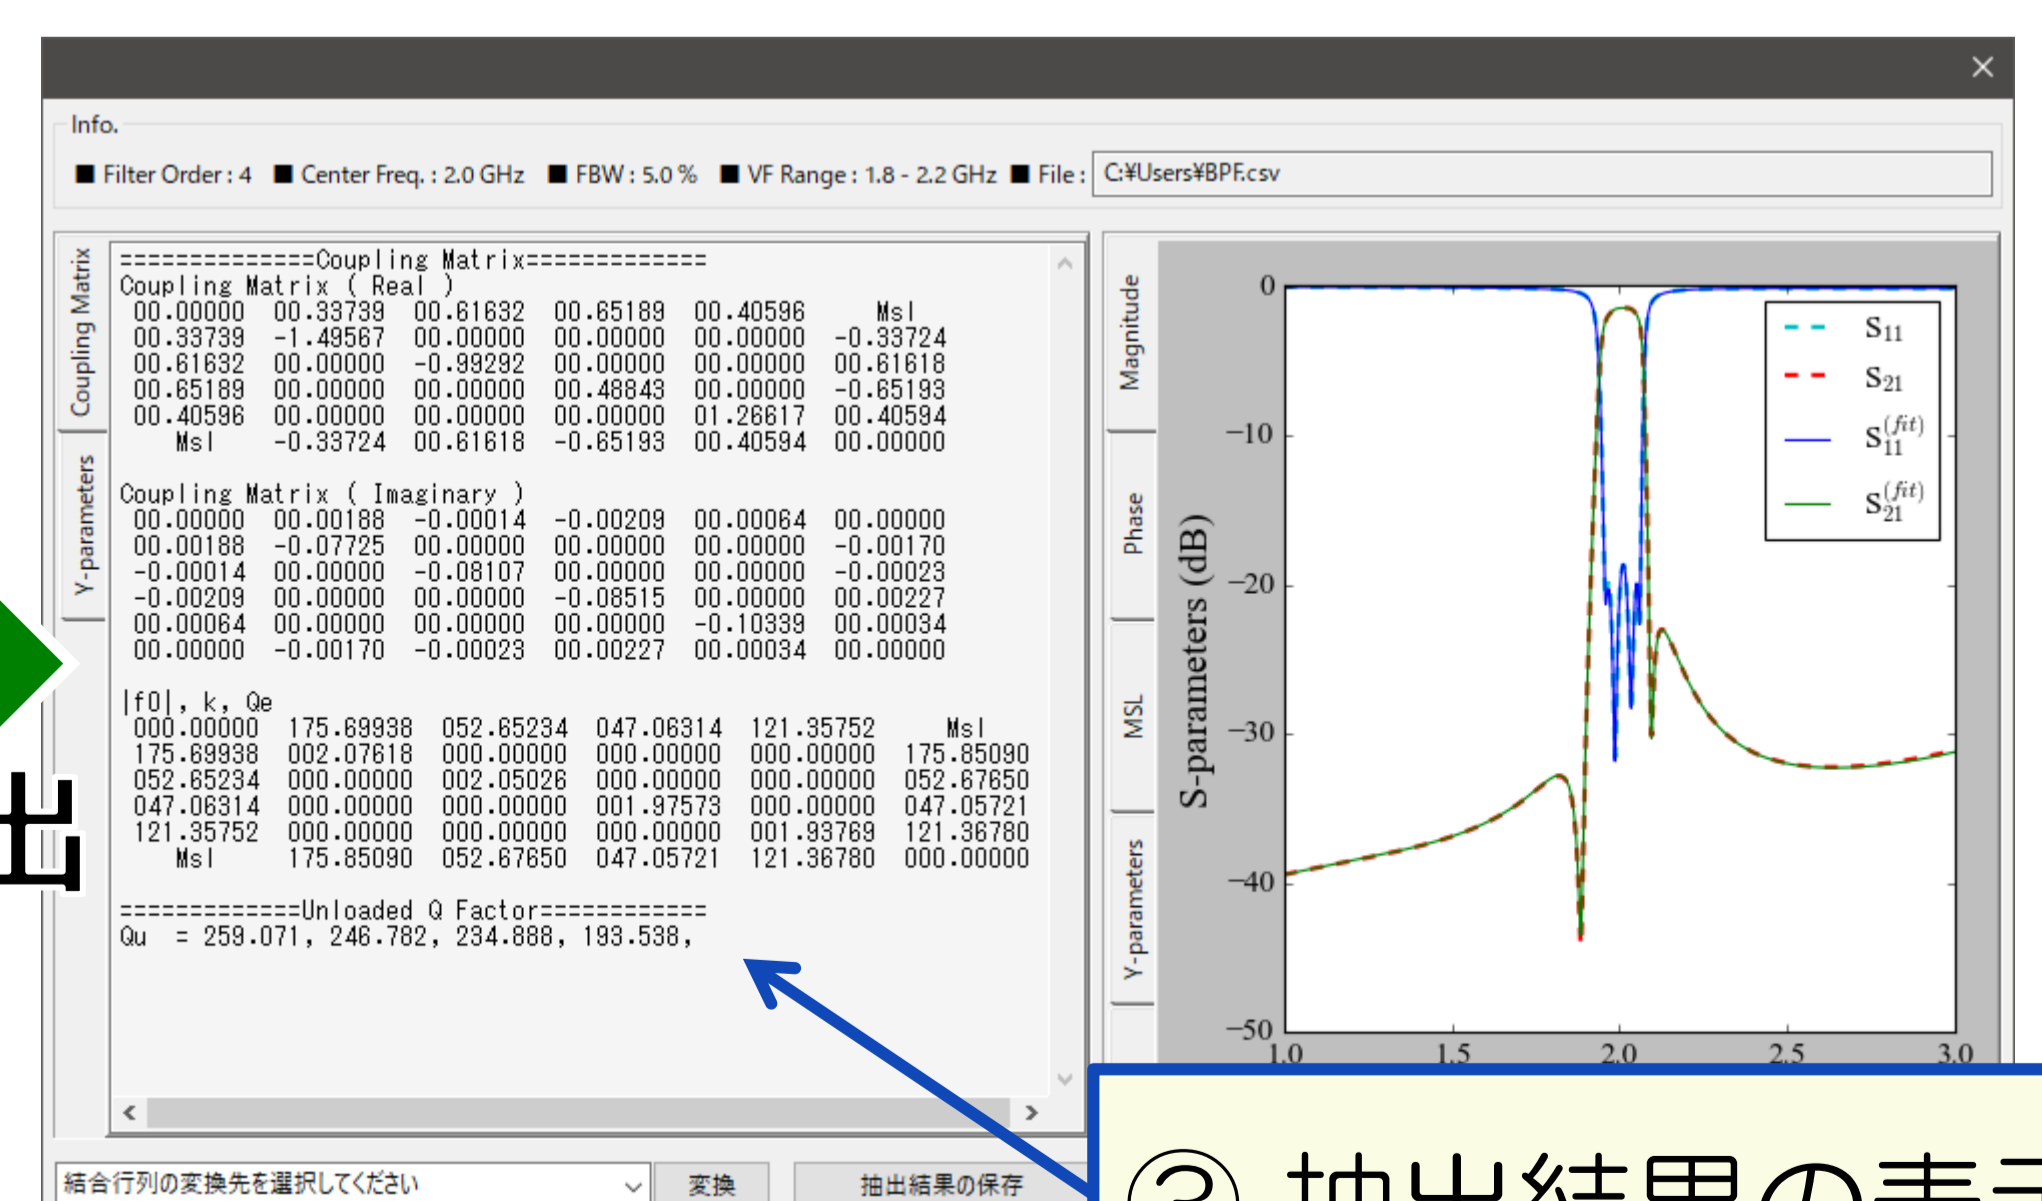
×

Info.

■ Filter Order : 4 ■ Center Freq. : 2.0 GHz ■ FBW : 5.0 % ■ VF Range : 1.8 - 2.2 GHz ■ File : C:¥Users¥BPF.csv

Coupling Matrix

Y-parameters

==============Coupling Matrix============
Coupling Matrix ( Real )
00.00000 00.33739 00.61632 00.65189 00.40596 Msl
00.33739 -1.49567 00.00000 00.00000 00.00000 -0.33724
00.61632 00.00000 -0.99292 00.00000 00.00000 00.61618
00.65189 00.00000 00.00000 00.48843 00.00000 -0.65193
00.40596 00.00000 00.00000 00.00000 01.26617 00.40594
Msl -0.33724 00.61618 -0.65193 00.40594 00.00000

Coupling Matrix ( Imaginary )
00.00000 00.00188 -0.00014 -0.00209 00.00064 00.00000
00.00188 -0.07725 00.00000 00.00000 00.00000 -0.00170
-0.00014 00.00000 -0.08107 00.00000 00.00000 -0.00023
-0.00209 00.00000 00.00000 -0.08515 00.00000 00.00227
00.00064 00.00000 00.00000 00.00000 -0.10339 00.00034
00.00000 -0.00170 -0.00023 00.00227 00.00034 00.00000

|f0|, k, Qe
000.00000 175.69938 052.65234 047.06314 121.35752 Msl
175.69938 002.07618 000.00000 000.00000 000.00000 175.85090
052.65234 000.00000 002.05026 000.00000 000.00000 052.67650
047.06314 000.00000 000.00000 001.97573 000.00000 047.05721
121.35752 000.00000 000.00000 000.00000 001.93769 121.36780
Msl 175.85090 052.67650 047.05721 121.36780 000.00000

============Unloaded Q Factor===========
Qu = 259.071, 246.782, 234.888, 193.538,

出

Magnitude

Phase

MSL

Y-parameters

S-parameters (dB)

0
−10
−20
−30
−40
−50
1.0 1.5 2.0 2.5 3.0

$S_{11}$
$S_{21}$
$S_{11}^{(fit)}$
$S_{21}^{(fit)}$

結合行列の変換先を選択してください

変換

抽出結果の保存

③ 抽出結果の表示